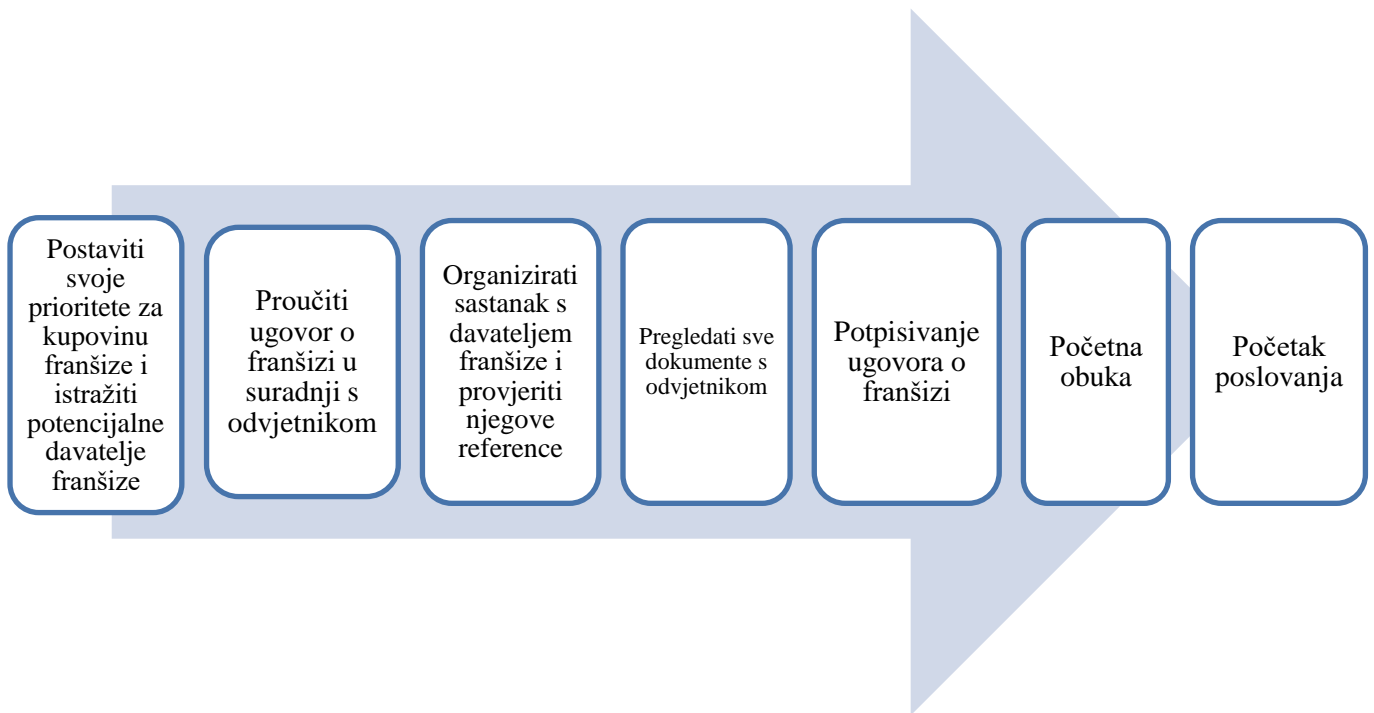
Postaviti svoje prioritete za kupovinu franšize i istražiti potencijalne davatelje franšize

Proučiti ugovor o franšizi u suradnji s odvjetnikom

Organizirati sastanak s davateljem franšize i provjeriti njegove reference

Pregledati sve dokumente s odvjetnikom

Potpisivanje ugovora o franšizi

Početna obuka

Početak poslovanja